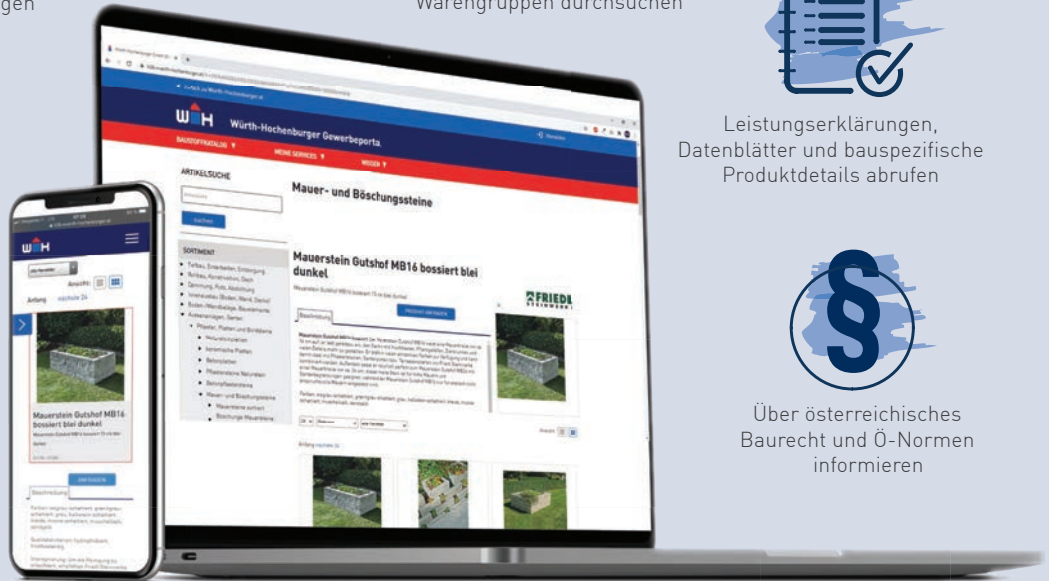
gen

Warengruppen durchsuchen

Leistungserklärungen, Datenblätter und bauspezifische Produktdetails abrufen

Über österreichisches Baurecht und Ö-Normen informieren

WÜH Würth-Hochenburger Gewerbeportal

BAUSTOFFKATALOG ▼ MEINE SERVICES ▼ WISSEN ▼

ARTIKELSUCHE

suchen

SORTIMENT

Mauer- und Böschungssteine

Mauerstein Gutshof MB16 bossiert blei dunkel

FRIEDL

Beschreibung

PRODUKT ANFRAGEN

Mauerstein Gutshof MB16 bossiert blei dunkel

Beschreibung

ANFRAGEN

Anfang nächste 24

Ansicht: